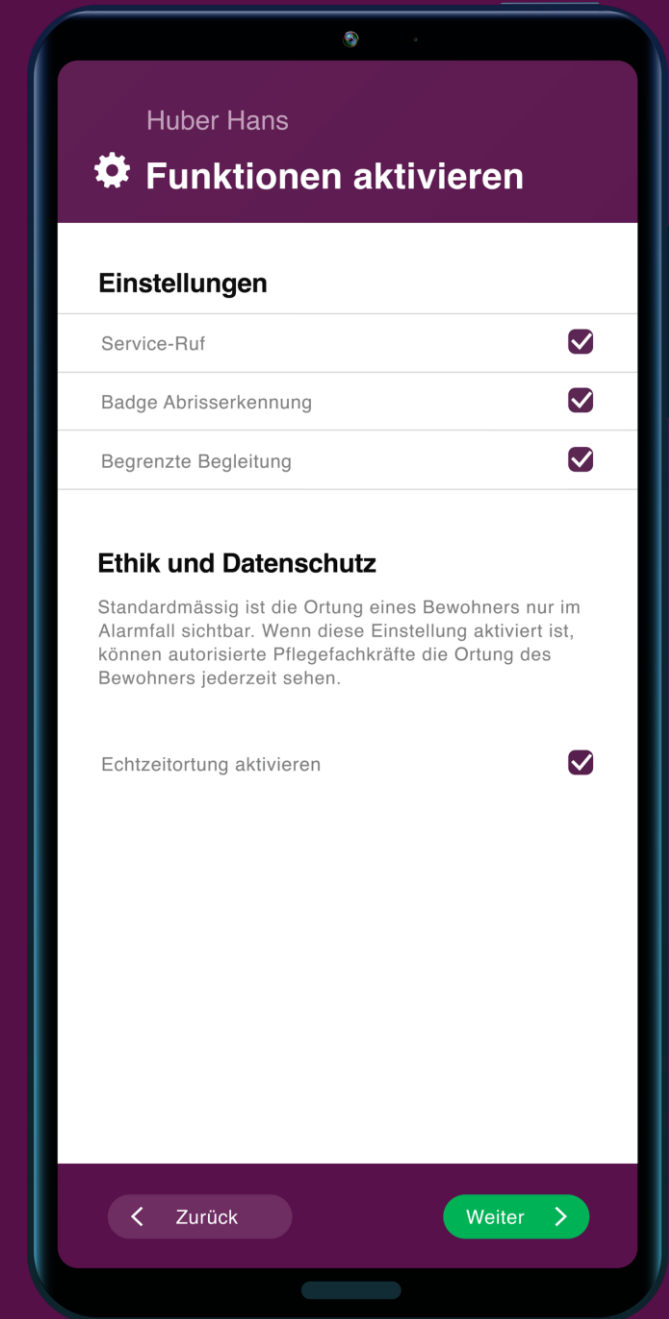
Huber Hans

Funktionen aktivieren

Einstellungen

Service-Ruf

Badge Abrisserkennung

Begrenzte Begleitung

Ethik und Datenschutz

Standardmässig ist die Ortung eines Bewohners nur im Alarmfall sichtbar. Wenn diese Einstellung aktiviert ist, können autorisierte Pflegefachkräfte die Ortung des Bewohners jederzeit sehen.

Echtzeitortung aktivieren

Zurück

Weiter